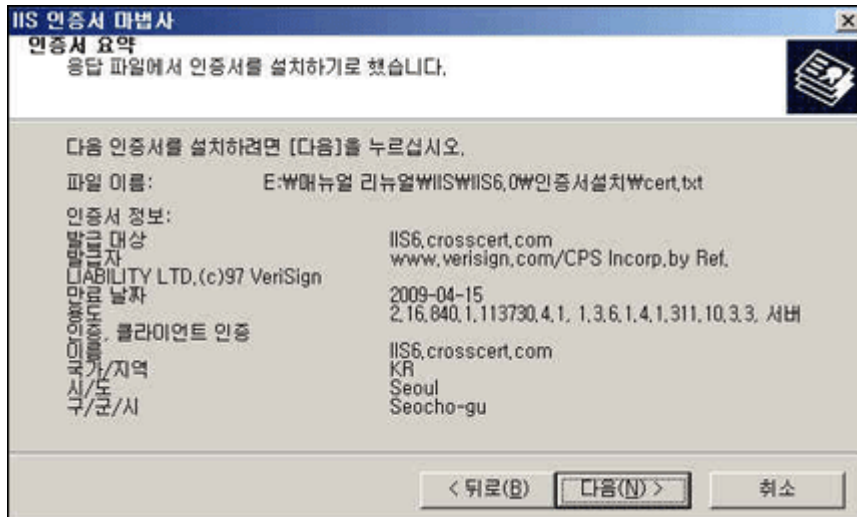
IIS 인증서 마법사

인증서 요약
응답 파일에서 인증서를 설치하기로 했습니다.

다음 인증서를 설치하려면 [다음]을 누르십시오.

파일 이름: E:₩매뉴얼 리뉴얼₩IIS₩IIS6.0₩인증서설치₩cert.txt

인증서 정보:
발급 대상 IIS6.crosscert.com
발급자 www.verisign.com/CPS Incorp.by Ref.
LIABILITY LTD.(c)97 VeriSign
만료 날짜 2009-04-15
용도 2.16.840.1.113730.4.1, 1.3.6.1.4.1.311.10.3.3, 서버
인증, 클라이언트 인증
이름 IIS6.crosscert.com
국가/지역 KR
시/도 Seoul
구/군/시 Seocho-gu

< 뒤로(B) 다음(N) > 취소